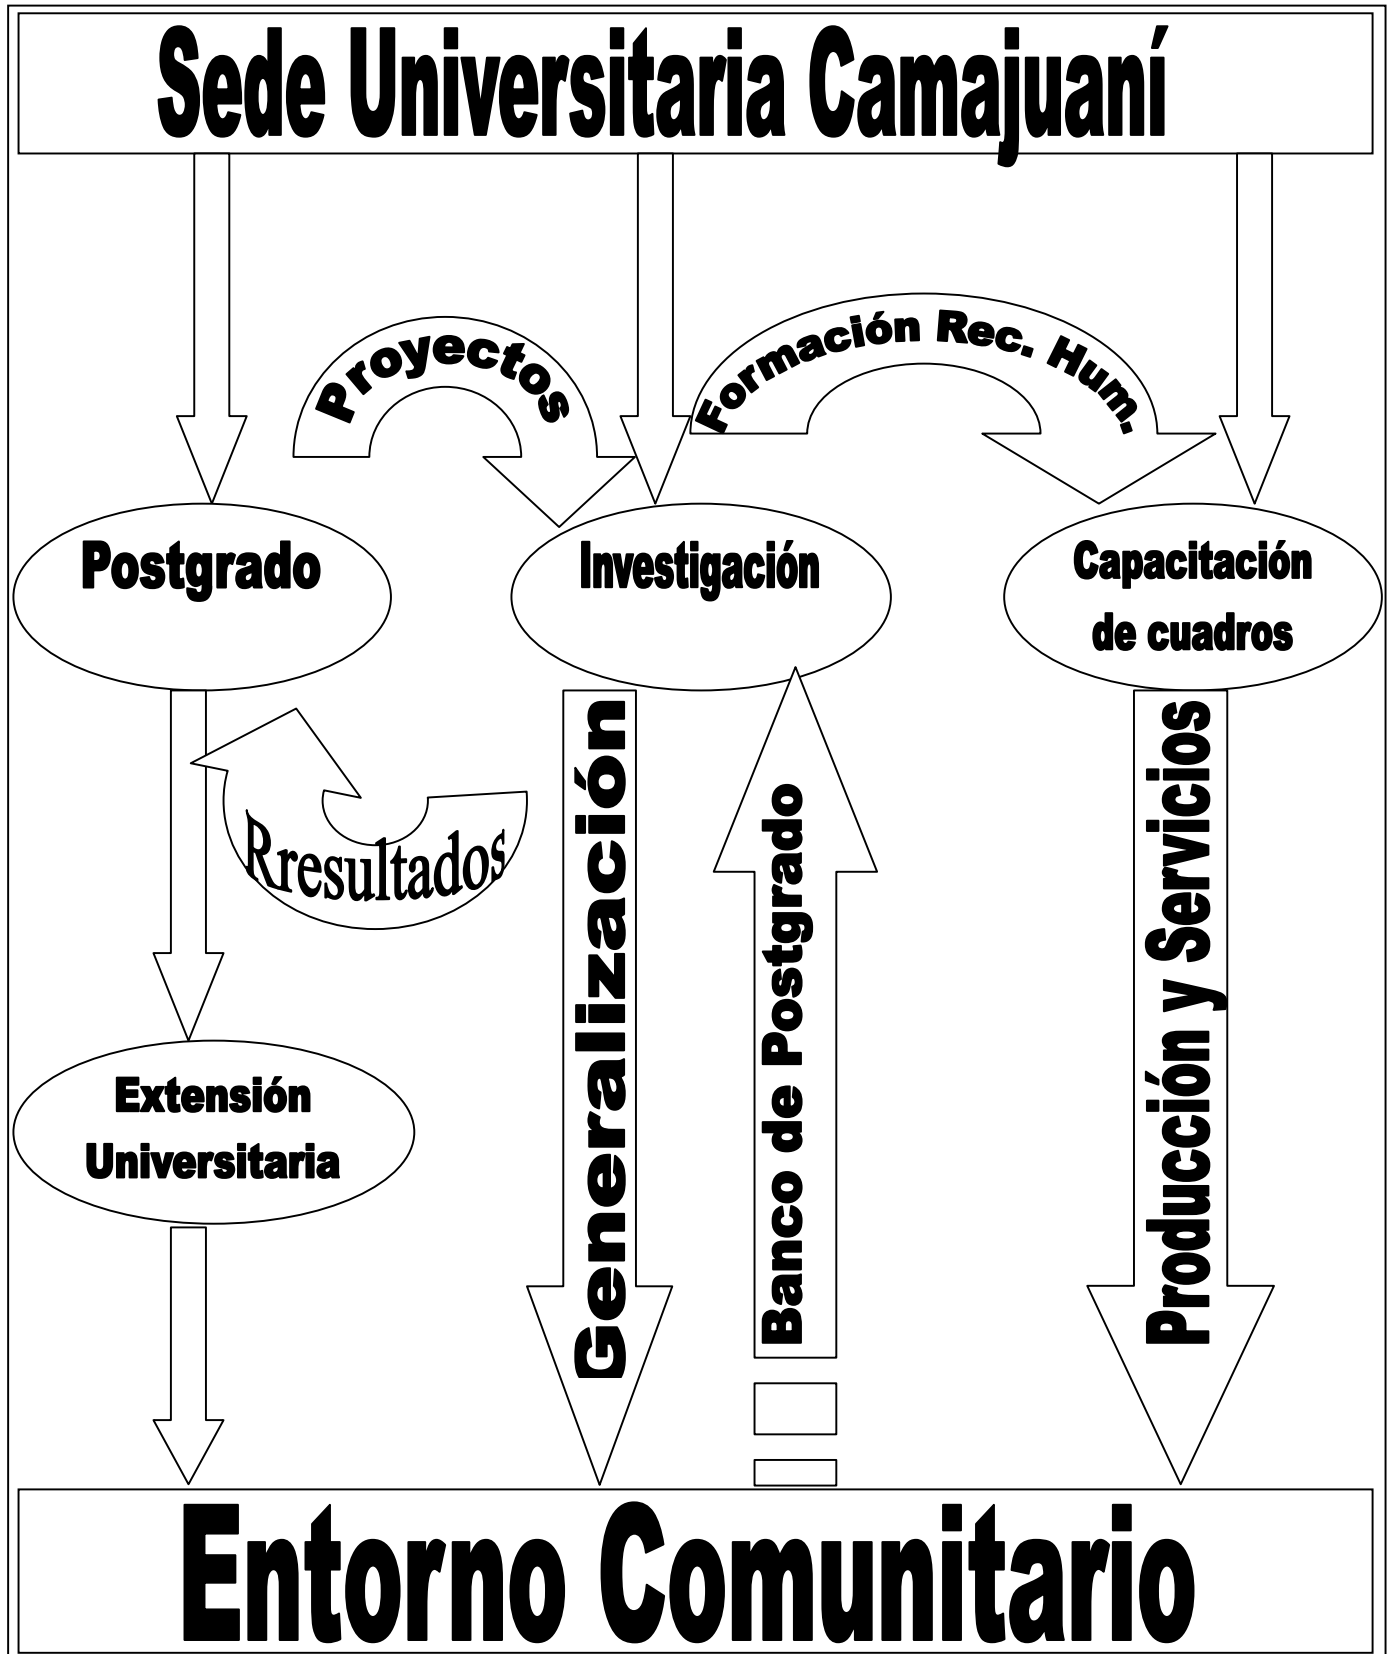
Sede Universitaria Camajuaní

Proyectos

Formación Rec. Hum.

Postgrado

Investigación

Capacitación de cuadros

Rresultados

Generalización

Banco de Postgrado

Producción y Servicios

Extensión Universitaria

Entorno Comunitario